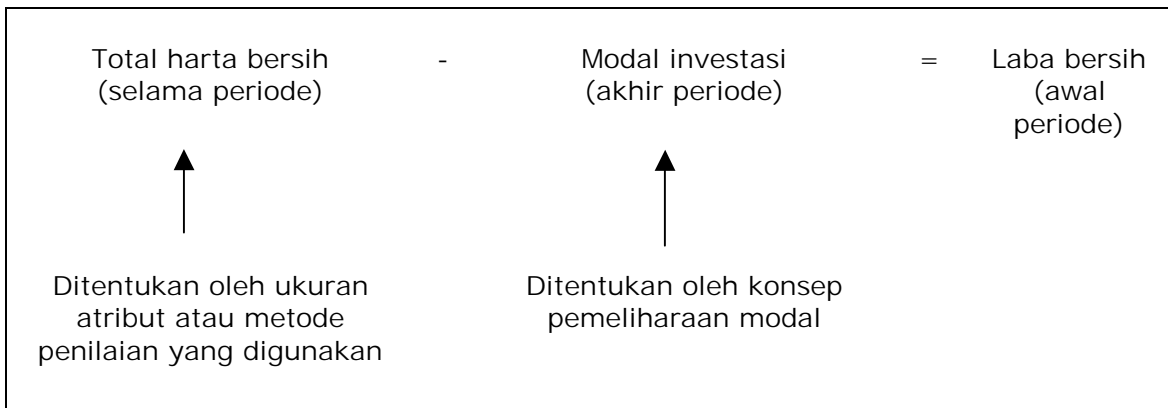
Total harta bersih (selama periode) - Modal investasi (akhir periode) = Laba bersih (awal periode)

Ditentukan oleh ukuran atribut atau metode penilaian yang digunakan

Ditentukan oleh konsep pemeliharaan modal